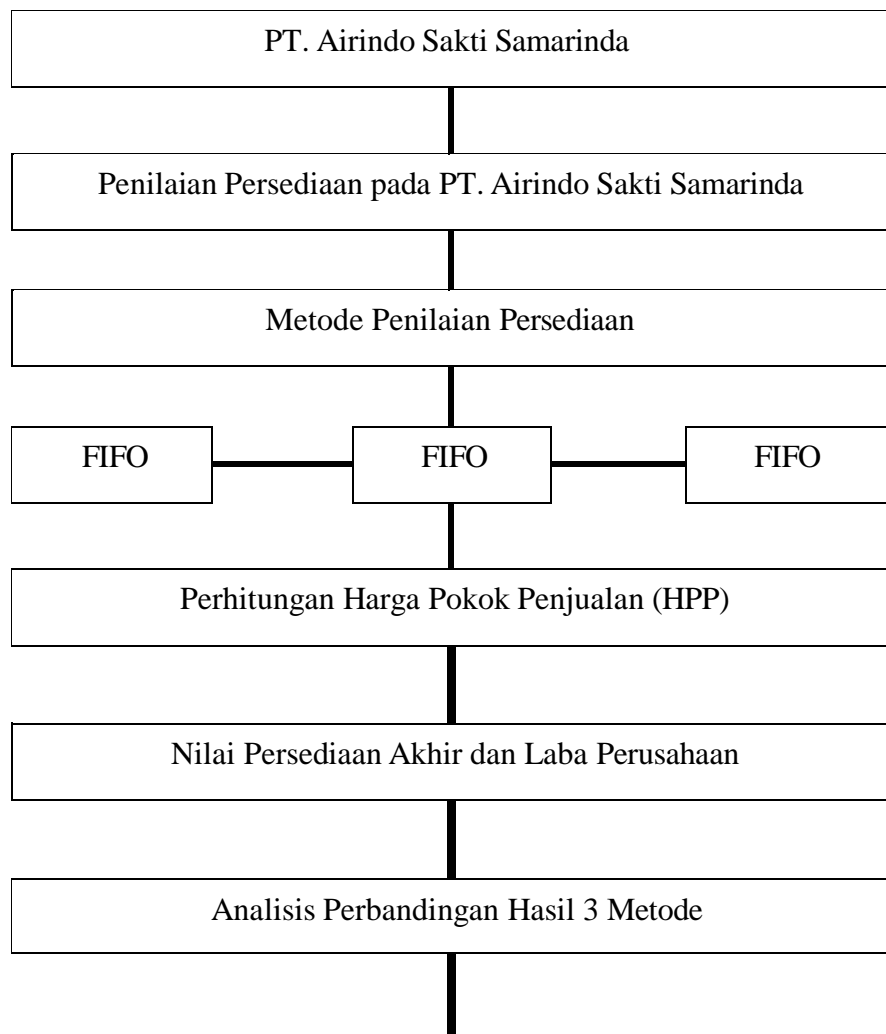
PT. Airindo Sakti Samarinda

Penilaian Persediaan pada PT. Airindo Sakti Samarinda

Metode Penilaian Persediaan

FIFO

FIFO

FIFO

Perhitungan Harga Pokok Penjualan (HPP)

Nilai Persediaan Akhir dan Laba Perusahaan

Analisis Perbandingan Hasil 3 Metode